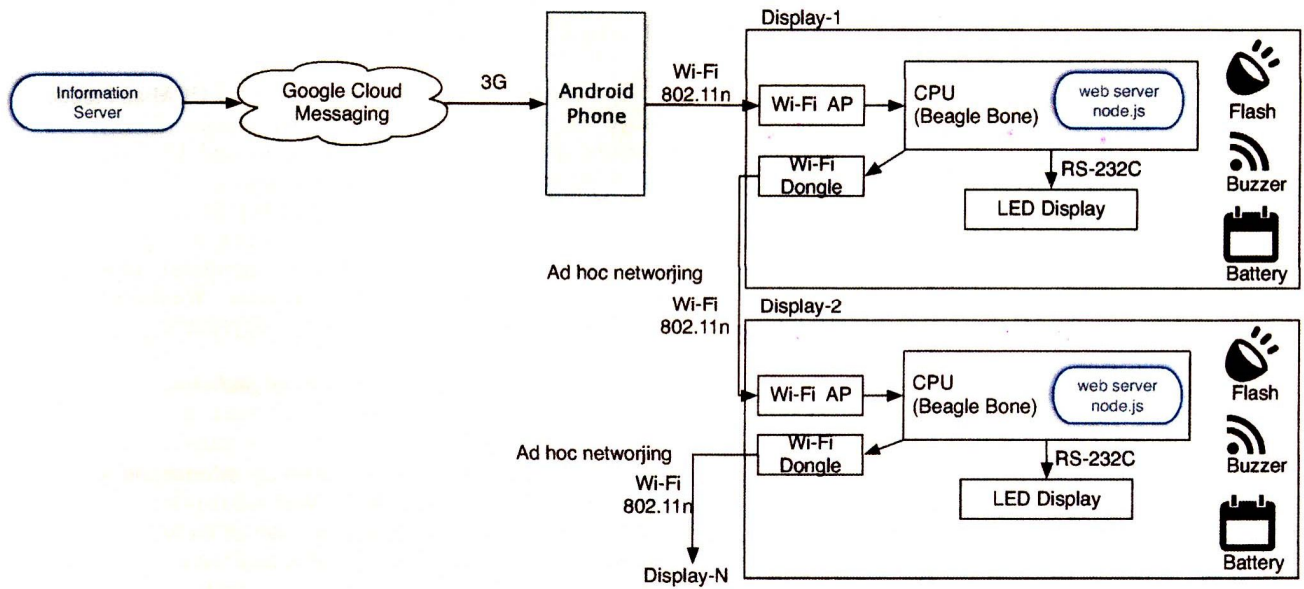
Information Server

Google Cloud Messaging

3G

Android Phone

Wi-Fi 802.11n

Display-1

Wi-Fi AP

CPU (Beagle Bone)

web server node.js

Flash

Wi-Fi Dongle

RS-232C

Buzzer

LED Display

Battery

Ad hoc networjing

Wi-Fi 802.11n

Display-2

Wi-Fi AP

CPU (Beagle Bone)

web server node.js

Flash

Ad hoc networjing

Wi-Fi Dongle

RS-232C

Buzzer

Wi-Fi 802.11n

LED Display

Battery

Display-N